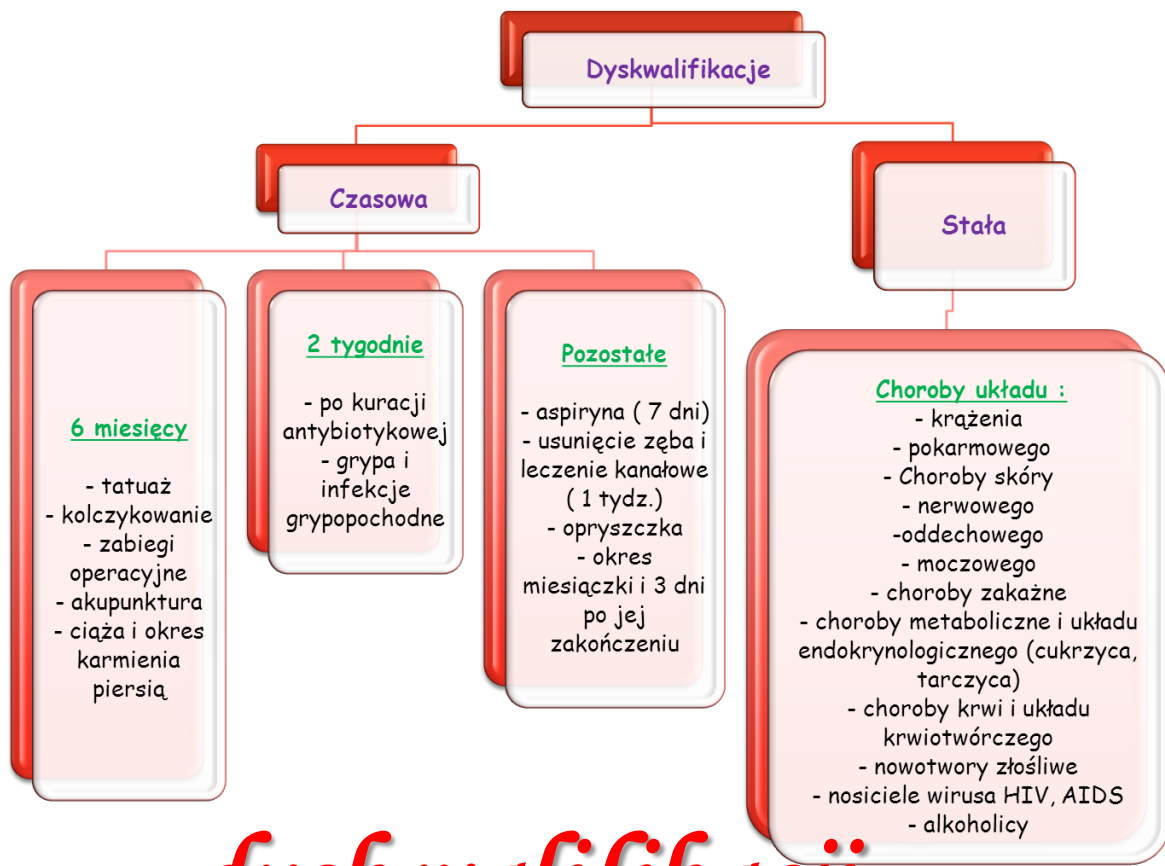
Dyskwalifikacje

Czasowa

Stała

6 miesięcy

- tatuaż
- kolczykowanie
- zabiegi operacyjne
- akupunktura
- ciąża i okres karmienia piersią

2 tygodnie

- po kuracji antybiotykowej
- grypa i infekcje grypopochodne

Pozostałe

- aspiryna ( 7 dni)
- usunięcie zęba i leczenie kanałowe ( 1 tydz.)
- opryszczka
- okres miesiączki i 3 dni po jej zakończeniu

Choroby układu :
- krążenia
- pokarmowego
- Choroby skóry
- nerwowego
-oddechowego
- moczowego
- choroby zakaźne
- choroby metaboliczne i układu endokrynologicznego (cukrzyca, tarczyca)
- choroby krwi i układu krwiotwórczego
- nowotwory złośliwe
- nosiciele wirusa HIV, AIDS
- alkoholicy

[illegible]